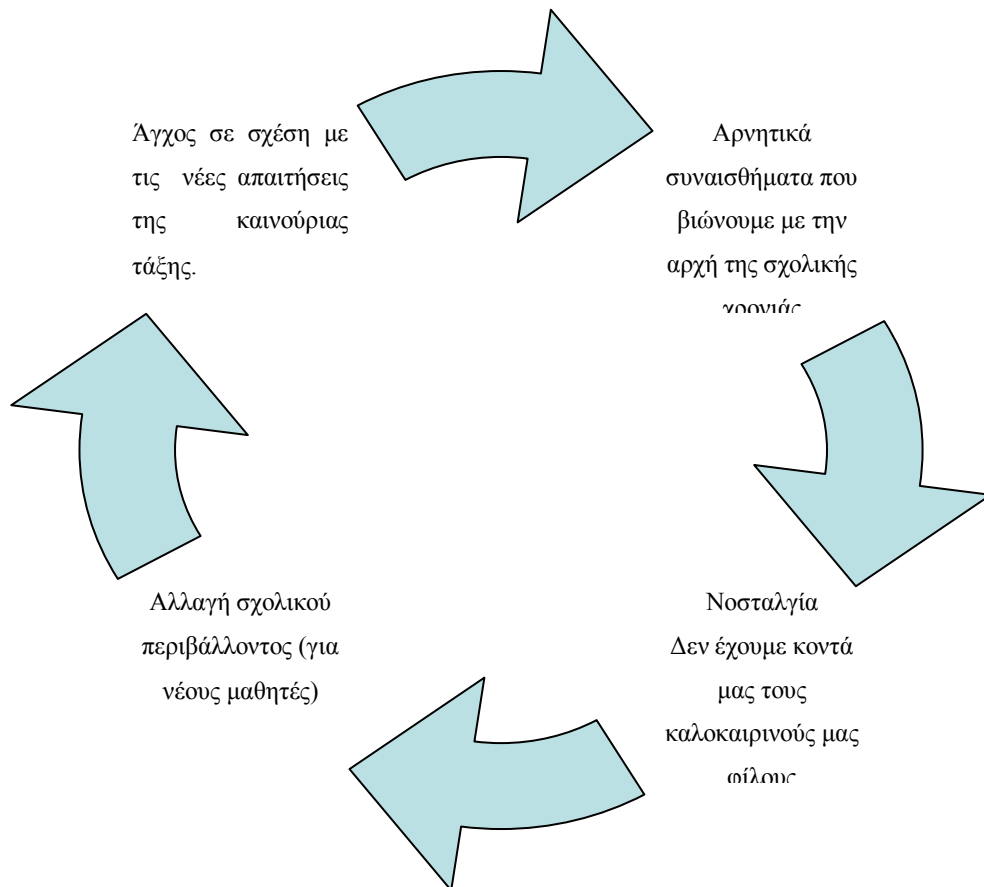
Άγχος σε σχέση με τις νέες απαιτήσεις της καινούριας τάξης.

Αρνητικά συναισθήματα που βιώνουμε με την αρχή της σχολικής χρονιάς

Νοσταλγία
Δεν έχουμε κοντά μας τους καλοκαιρινούς μας φίλους

Αλλαγή σχολικού περιβάλλοντος (για νέους μαθητές)